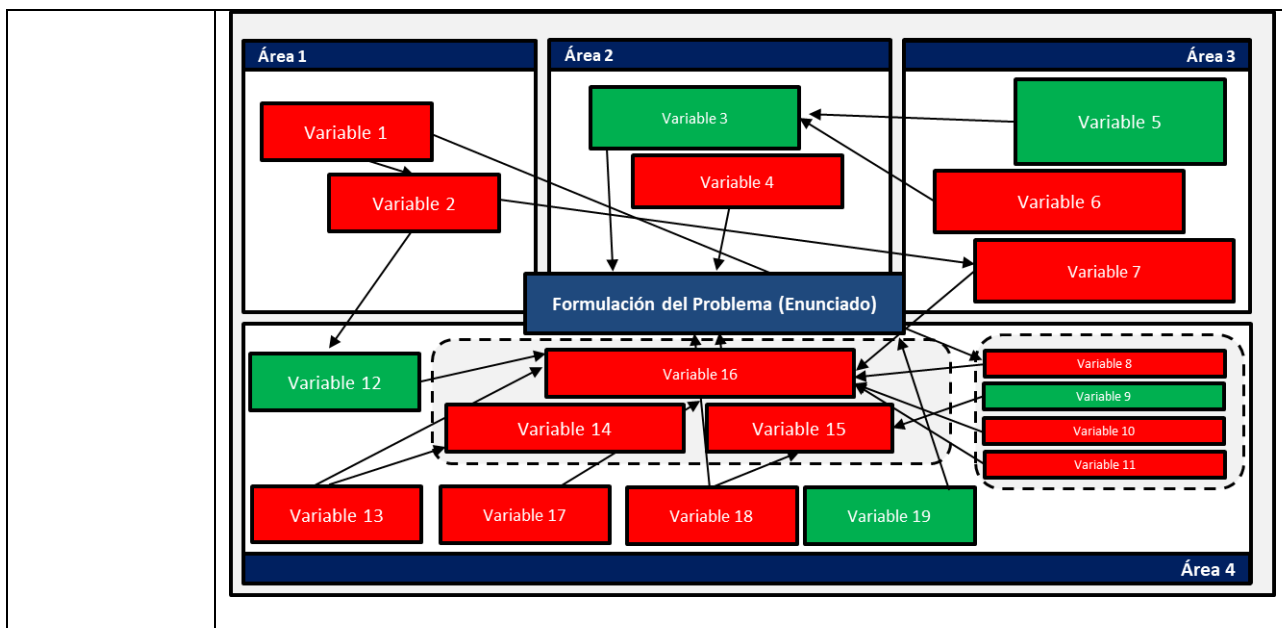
Área 1

Variable 1

Variable 2

Área 2

Variable 3

Variable 4

Área 3

Variable 5

Variable 6

Variable 7

Formulación del Problema (Enunciado)

Variable 12

Variable 16

Variable 14

Variable 15

Variable 8

Variable 9

Variable 10

Variable 11

Variable 13

Variable 17

Variable 18

Variable 19

Área 4